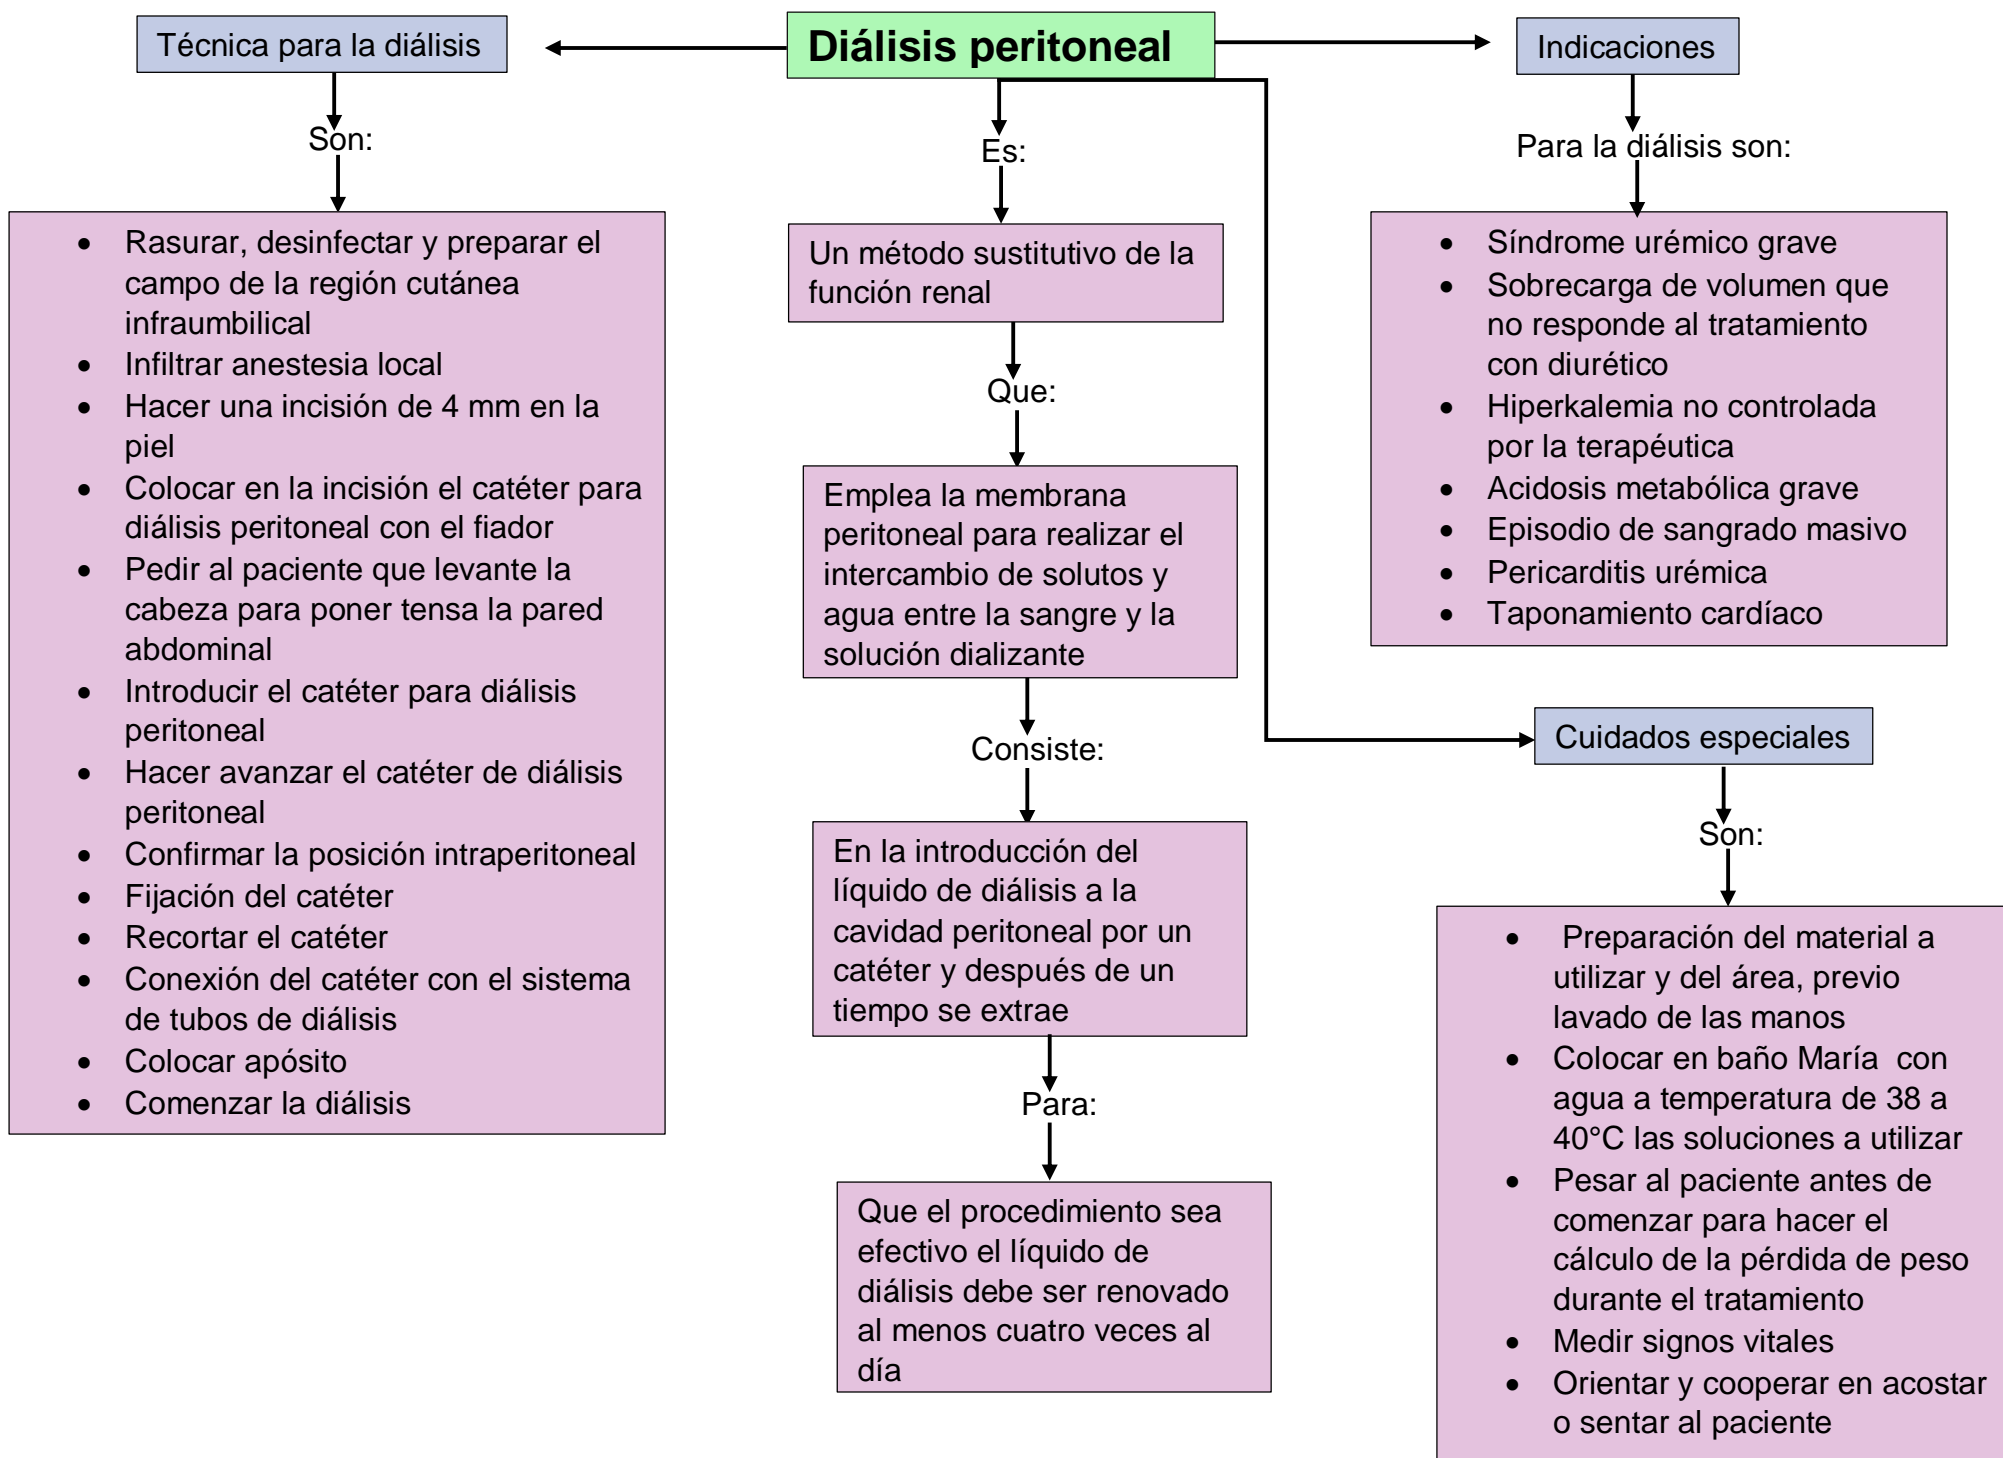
Diálisis peritoneal

Técnica para la diálisis

Son:

- Rasurar, desinfectar y preparar el campo de la región cutánea infraumbilical
- Infiltrar anestesia local
- Hacer una incisión de 4 mm en la piel
- Colocar en la incisión el catéter para diálisis peritoneal con el fiador
- Pedir al paciente que levante la cabeza para poner tensa la pared abdominal
- Introducir el catéter para diálisis peritoneal
- Hacer avanzar el catéter de diálisis peritoneal
- Confirmar la posición intraperitoneal
- Fijación del catéter
- Recortar el catéter
- Conexión del catéter con el sistema de tubos de diálisis
- Colocar apósito
- Comenzar la diálisis

Es:

Un método sustitutivo de la función renal

Que:

Emplea la membrana peritoneal para realizar el intercambio de solutos y agua entre la sangre y la solución dializante

Consiste:

En la introducción del líquido de diálisis a la cavidad peritoneal por un catéter y después de un tiempo se extrae

Para:

Que el procedimiento sea efectivo el líquido de diálisis debe ser renovado al menos cuatro veces al día

Indicaciones

Para la diálisis son:

- Síndrome urémico grave
- Sobrecarga de volumen que no responde al tratamiento con diurético
- Hiperkalemia no controlada por la terapéutica
- Acidosis metabólica grave
- Episodio de sangrado masivo
- Pericarditis urémica
- Taponamiento cardíaco

Cuidados especiales

Son:

- Preparación del material a utilizar y del área, previo lavado de las manos
- Colocar en baño María con agua a temperatura de 38 a 40°C las soluciones a utilizar
- Pesar al paciente antes de comenzar para hacer el cálculo de la pérdida de peso durante el tratamiento
- Medir signos vitales
- Orientar y cooperar en acostar o sentar al paciente